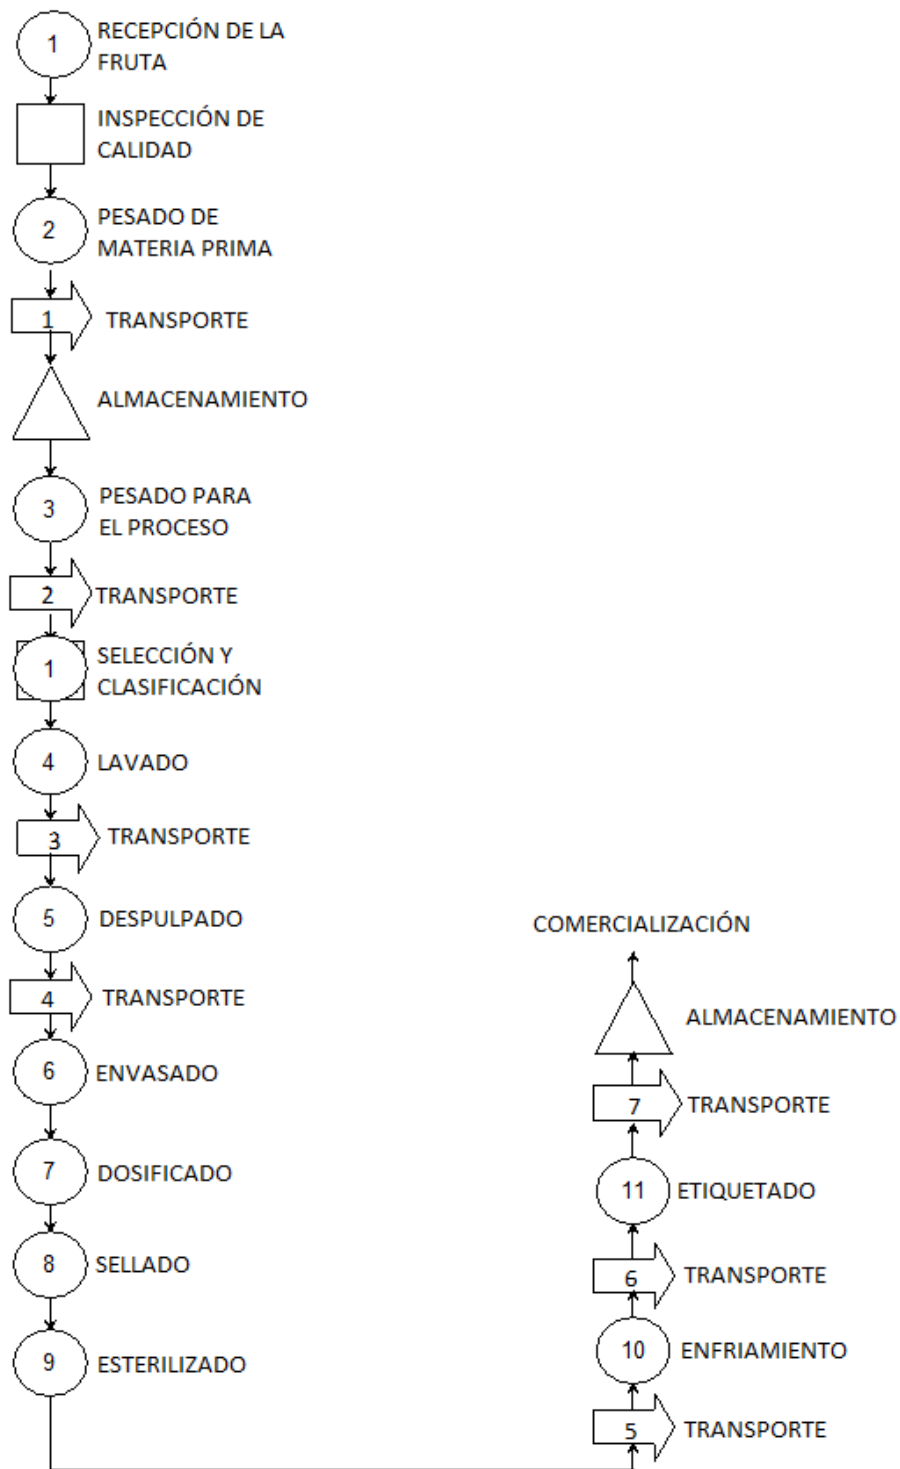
1 RECEPCIÓN DE LA FRUTA

INSPECCIÓN DE CALIDAD

2 PESADO DE MATERIA PRIMA

1 TRANSPORTE

ALMACENAMIENTO

3 PESADO PARA EL PROCESO

2 TRANSPORTE

1 SELECCIÓN Y CLASIFICACIÓN

4 LAVADO

3 TRANSPORTE

5 DESPULPADO

4 TRANSPORTE

6 ENVASADO

7 DOSIFICADO

8 SELLADO

9 ESTERILIZADO

5 TRANSPORTE

10 ENFRIAMIENTO

6 TRANSPORTE

11 ETIQUETADO

7 TRANSPORTE

ALMACENAMIENTO

COMERCIALIZACIÓN